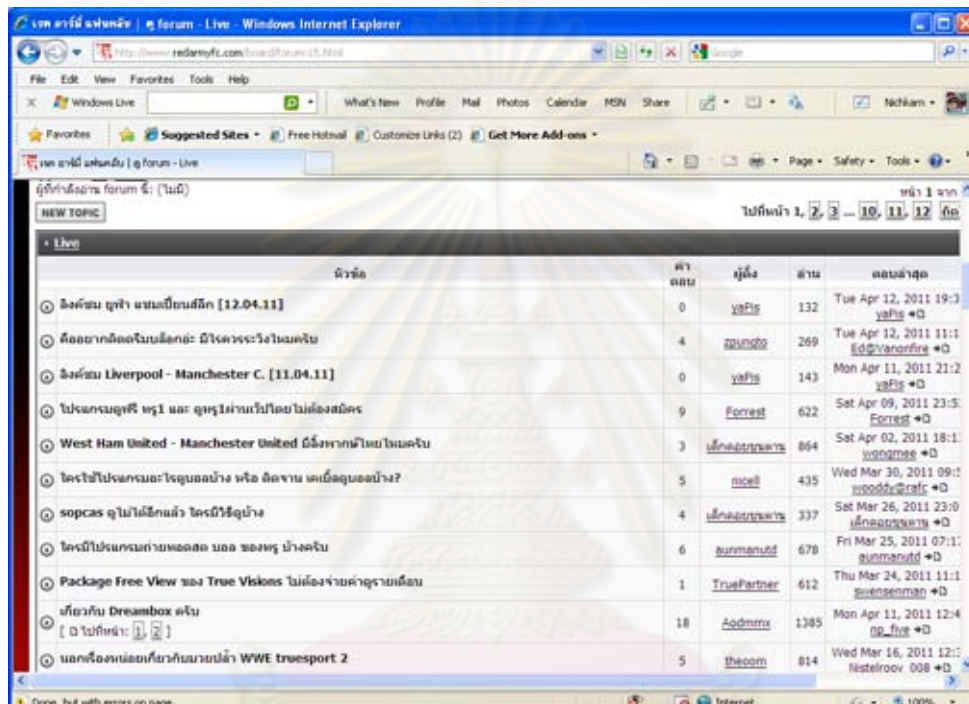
เรด อาร์มี่ แฟนคลับ | ๑ forum - Live - Windows Internet Explorer

http://www.redarmyfc.com/board/forum-15.html

File Edit View Favorites Tools Help

Windows Live What's New Profile Mail Photos Calendar MSN Share Nichkarn

Favorites Suggested Sites Free Hotmail Customize Links (2) Get More Add-ons

เรด อาร์มี่ แฟนคลับ | ๑ forum - Live

Page Safety Tools

ผู้ที่กำลังอ่าน forum นี้: (ไม่มี)

หน้า 1 จาก

NEW TOPIC

ไปที่หน้า 1, 2, 3 ... 10, 11, 12 ถัด

Live

| หัวข้อ | คำตอบ | ผู้ตั้ง | อ่าน | ตอบล่าสุด |
|---|---|---|---|---|
| ลิงค์ชม ยูฟ่า แชมเปี้ยนลีก [12.04.11] | 0 | yaFis | 132 | Tue Apr 12, 2011 19:3 yaFis |
| คืออยากดูถอดรับบล็อกฮะ มีใครควรระวังไหมครับ | 4 | zpungto | 269 | Tue Apr 12, 2011 11:1 Ed@Vanonfire |
| ลิงค์ชม Liverpool - Manchester C. [11.04.11] | 0 | yaFis | 143 | Mon Apr 11, 2011 21:2 yaFis |
| โปรแกรมดูฟรี ทรู1 และ ดูทรู1ผ่านเว็บโดยไม่ต้องสมัคร | 9 | Forrest | 622 | Sat Apr 09, 2011 23:5 Forrest |
| West Ham United - Manchester United มีลิ้งพากษ์ไทยไหมครับ | 3 | เด็กดอยขุนดาน | 864 | Sat Apr 02, 2011 18:1 wongmee |
| ใครใช้โปรแกรมอะไรดูบอลบ้าง หรือ ติดจาน เคเบิ้ลดูบอลบ้าง? | 5 | nicell | 435 | Wed Mar 30, 2011 09: woodty@rafc |
| sopcas ดูไม่ได้อีกแล้ว ใครมีวิธีดูบ้าง | 4 | เด็กดอยขุนดาน | 337 | Sat Mar 26, 2011 23:0 เด็กดอยขุนดาน |
| ใครมีโปรแกรมถ่ายทอดสด บอล ของทรู บ้างครับ | 6 | aunmanutd | 678 | Fri Mar 25, 2011 07:1 aunmanutd |
| Package Free View ของ True Visions ไม่ต้องจ่ายค่าดูรายเดือน | 1 | TruePartner | 612 | Thu Mar 24, 2011 11:1 sevensenman |
| เกี่ยวกับ Dreambox ครับ [ ไปที่หน้า: 1, 2 ] | 18 | Aodmmx | 1385 | Mon Apr 11, 2011 12:4 np_five |
| นอกเรื่องหน่อยเกี่ยวกับมวยปล้ำ WWE truesport 2 | 5 | theoom | 814 | Wed Mar 16, 2011 12:3 Nistelrooy 008 |

Done, but with errors on page.

Internet

100%